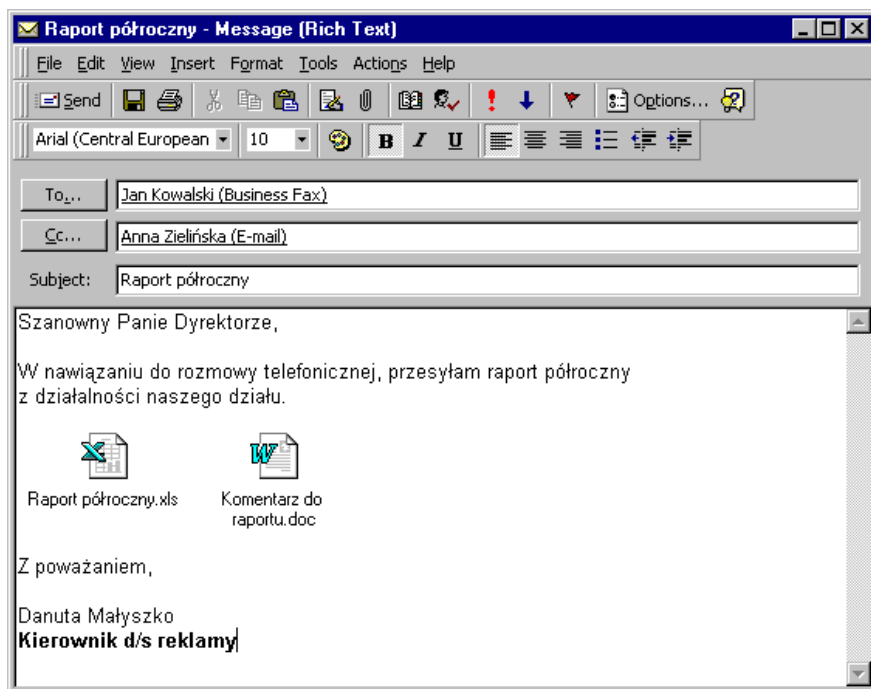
Raport półroczny - Message (Rich Text)

File Edit View Insert Format Tools Actions Help

Send Options...

Arial (Central European 10 B I U

To... Jan Kowalski (Business Fax)

Cc... Anna Zielińska (E-mail)

Subject: Raport półroczny

Szanowny Panie Dyrektorze,

W nawiązaniu do rozmowy telefonicznej, przesyłam raport półroczny z działalności naszego działu.

Raport półroczny.xls

Komentarz do raportu.doc

Z poważaniem,

Danuta Małyszko
**Kierownik d/s reklamy**